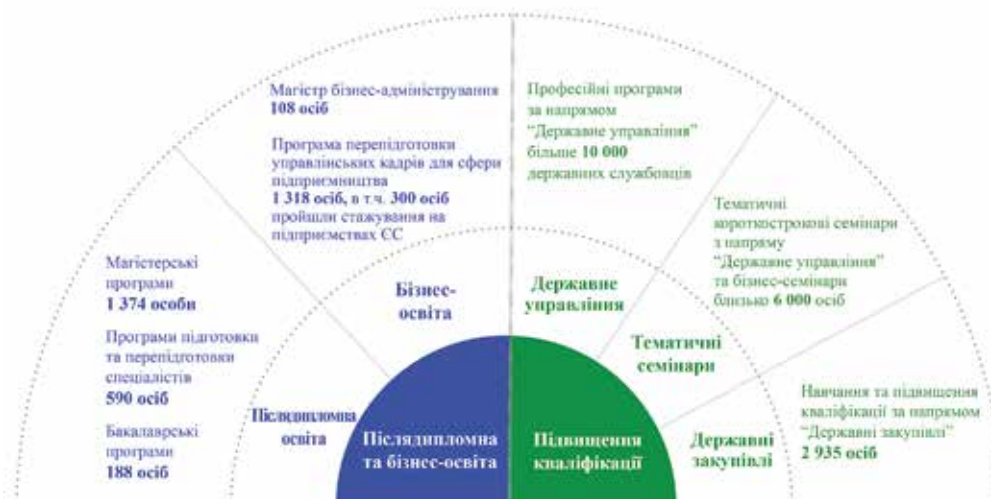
Магістр бізнес-адміністрування
**108 осіб**

Програма перепідготовки управлінських кадрів для сфери підприємництва
**1 318 осіб, в т.ч. 300 осіб** пройшли стажування на підприємствах ЄС

Професійні програми за напрямом "Державне управління" більше **10 000** державних службовців

Тематичні короткострокові семінари з напряму "Державне управління" та бізнес-семінари близько **6 000** осіб

Магістерські програми
**1 374 особи**

Програми підготовки та перепідготовки спеціалістів
**590 осіб**

Бакалаврські програми
**188 осіб**

Бізнес-освіта

Державне управління

Тематичні семінари

Післядипломна освіта

Післядипломна та бізнес-освіта

Підвищення кваліфікації

Державні закупівлі

Навчання та підвищення кваліфікації за напрямом "Державні закупівлі"
**2 935 осіб**